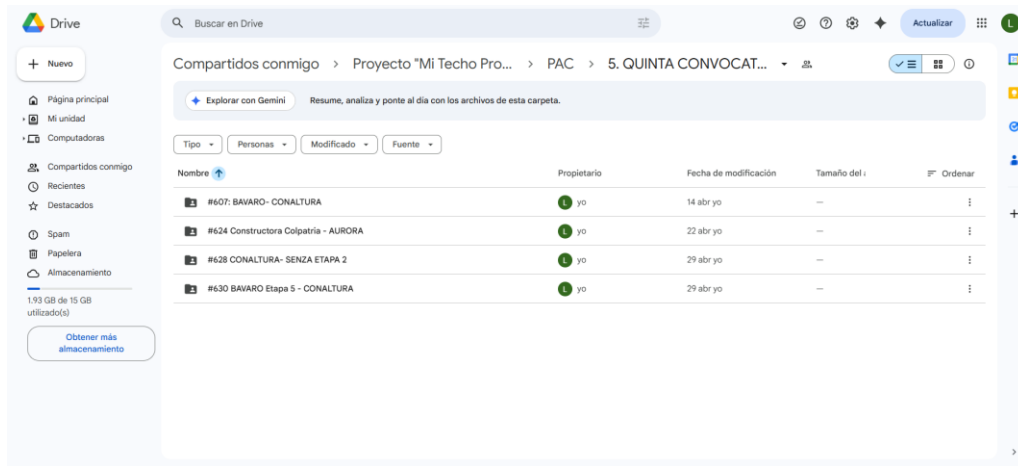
Drive

Buscar en Drive

Actualizar

L

Nuevo

Página principal
Mi unidad
Computadoras

Compartidos conmigo
Recientes
Destacados

Spam
Papelera
Almacenamiento

1.93 GB de 15 GB utilizado(s)

Obtener más almacenamiento

Compartidos conmigo > Proyecto "Mi Techo Pro... > PAC > 5. QUINTA CONVOCAT...

Explorar con Gemini

Resume, analiza y ponte al día con los archivos de esta carpeta.

Tipo
Personas
Modificado
Fuente

| Nombre | Propietario | Fecha de modificación | Tamaño del a | Ordenar |
|---|---|---|---|---|
| #607: BAVARO- CONALTURA | L yo | 14 abr yo | — | |
| #624 Constructora Colpatria - AURORA | L yo | 22 abr yo | — | |
| #628 CONALTURA- SENZA ETAPA 2 | L yo | 29 abr yo | — | |
| #630 BAVARO Etapa 5 - CONALTURA | L yo | 29 abr yo | — | |